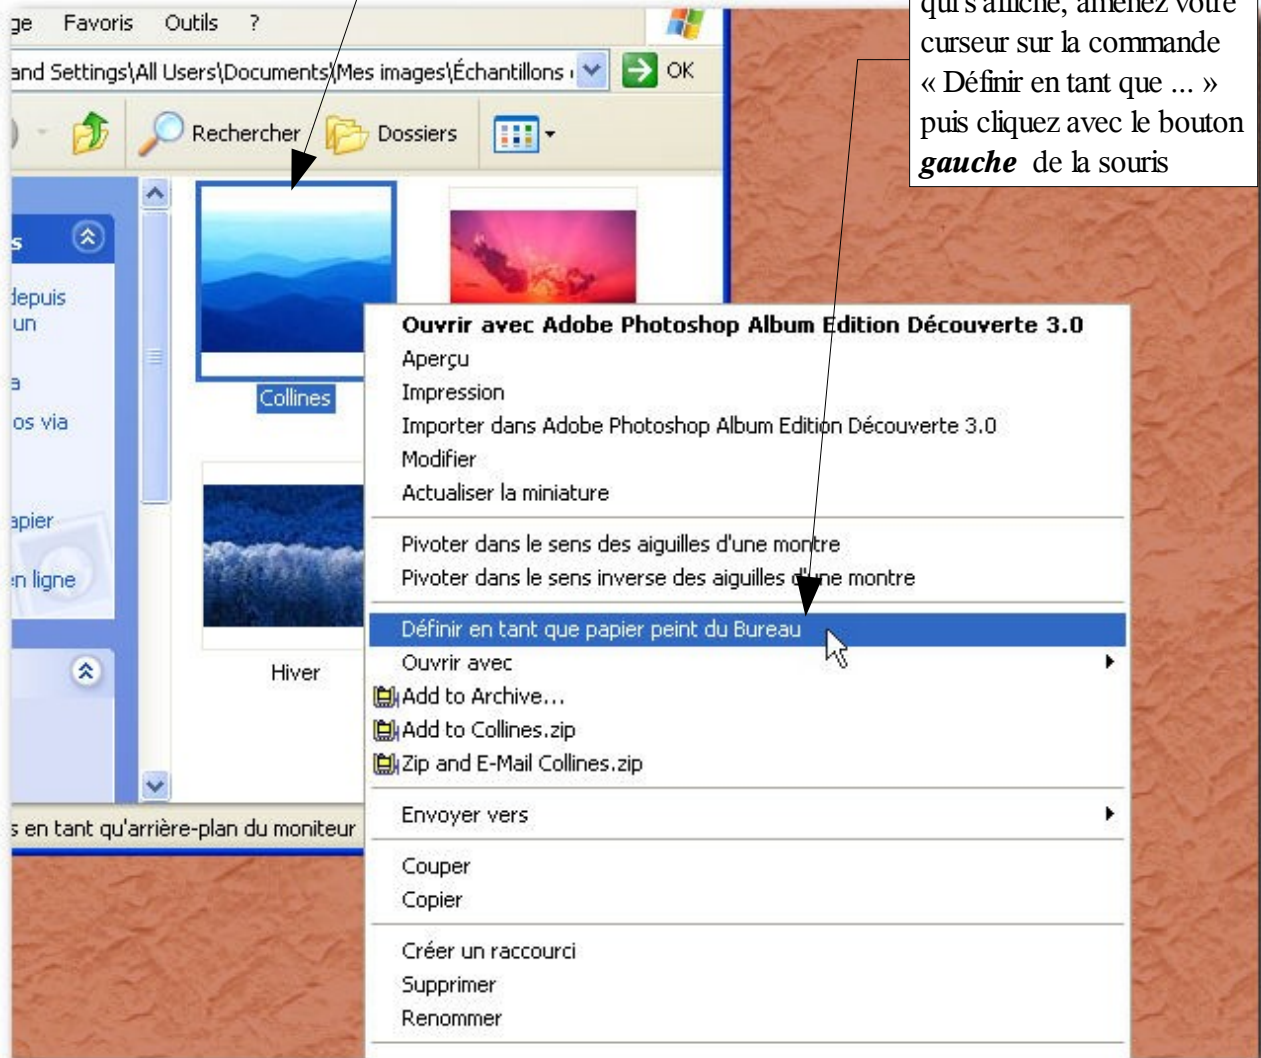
ge Favoris Outils ?

and Settings\All Users\Documents\Mes images\Échantillons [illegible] OK

Rechercher Dossiers

s

depuis un

a

os via

apier

en ligne

Collines

Hiver

s en tant qu'arrière-plan du moniteur

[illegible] qui s'affiche, amenez votre curseur sur la commande « Définir en tant que ... » puis cliquez avec le bouton ***gauche*** de la souris

Ouvrir avec Adobe Photoshop Album Edition Découverte 3.0
Aperçu
Impression
Importer dans Adobe Photoshop Album Edition Découverte 3.0
Modifier
Actualiser la miniature

Pivoter dans le sens des aiguilles d'une montre
Pivoter dans le sens inverse des aiguilles d'une montre

Définir en tant que papier peint du Bureau
Ouvrir avec
Add to Archive...
Add to Collines.zip
Zip and E-Mail Collines.zip

Envoyer vers

Couper
Copier

Créer un raccourci
Supprimer
Renommer